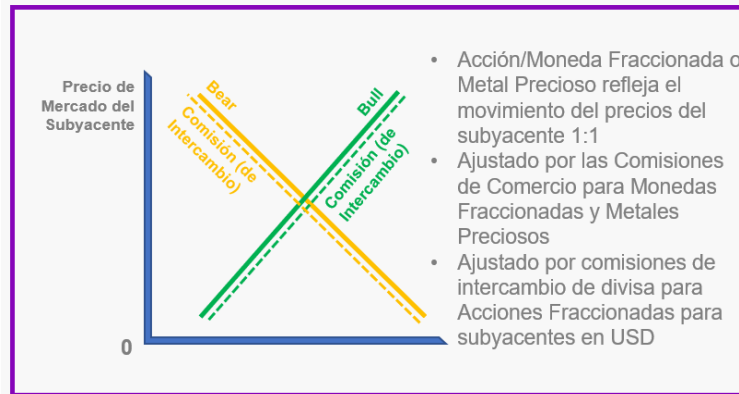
Precio de Mercado del Subyacente

Bear

Comisión (de Intercambio)

Bull

Comisión (de Intercambio)

0

• Acción/Moneda Fraccionada o Metal Precioso refleja el movimiento del precios del subyacente 1:1
• Ajustado por las Comisiones de Comercio para Monedas Fraccionadas y Metales Preciosos
• Ajustado por comisiones de intercambio de divisa para Acciones Fraccionadas para subyacentes en USD